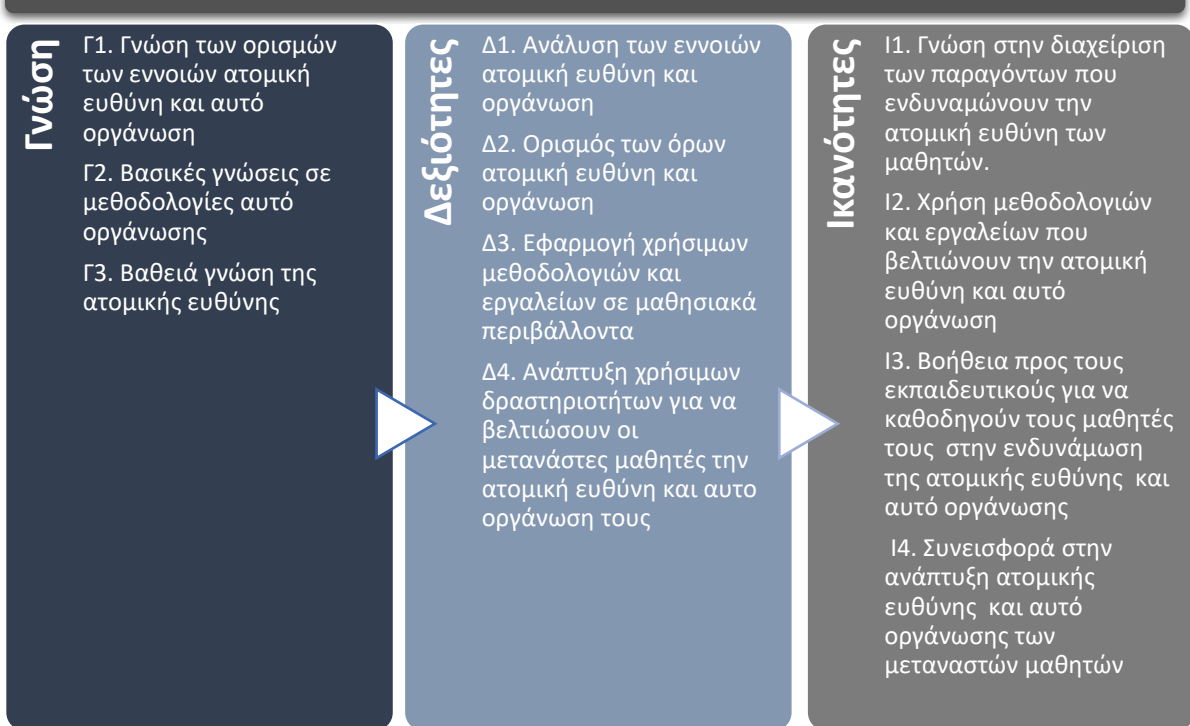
Γνώση

Γ1. Γνώση των ορισμών των εννοιών ατομική ευθύνη και αυτό οργάνωση

Γ2. Βασικές γνώσεις σε μεθοδολογίες αυτό οργάνωσης

Γ3. Βαθειά γνώση της ατομικής ευθύνης

Δεξιότητες

Δ1. Ανάλυση των εννοιών ατομική ευθύνη και οργάνωση

Δ2. Ορισμός των όρων ατομική ευθύνη και οργάνωση

Δ3. Εφαρμογή χρήσιμων μεθοδολογιών και εργαλείων σε μαθησιακά περιβάλλοντα

Δ4. Ανάπτυξη χρήσιμων δραστηριοτήτων για να βελτιώσουν οι μετανάστες μαθητές την ατομική ευθύνη και αυτο οργάνωση τους

Ικανότητες

Ι1. Γνώση στην διαχείριση των παραγόντων που ενδυναμώνουν την ατομική ευθύνη των μαθητών.

Ι2. Χρήση μεθοδολογιών και εργαλείων που βελτιώνουν την ατομική ευθύνη και αυτό οργάνωση

Ι3. Βοήθεια προς τους εκπαιδευτικούς για να καθοδηγούν τους μαθητές τους στην ενδυνάμωση της ατομικής ευθύνης και αυτό οργάνωσης

Ι4. Συνεισφορά στην ανάπτυξη ατομικής ευθύνης και αυτό οργάνωσης των μεταναστών μαθητών